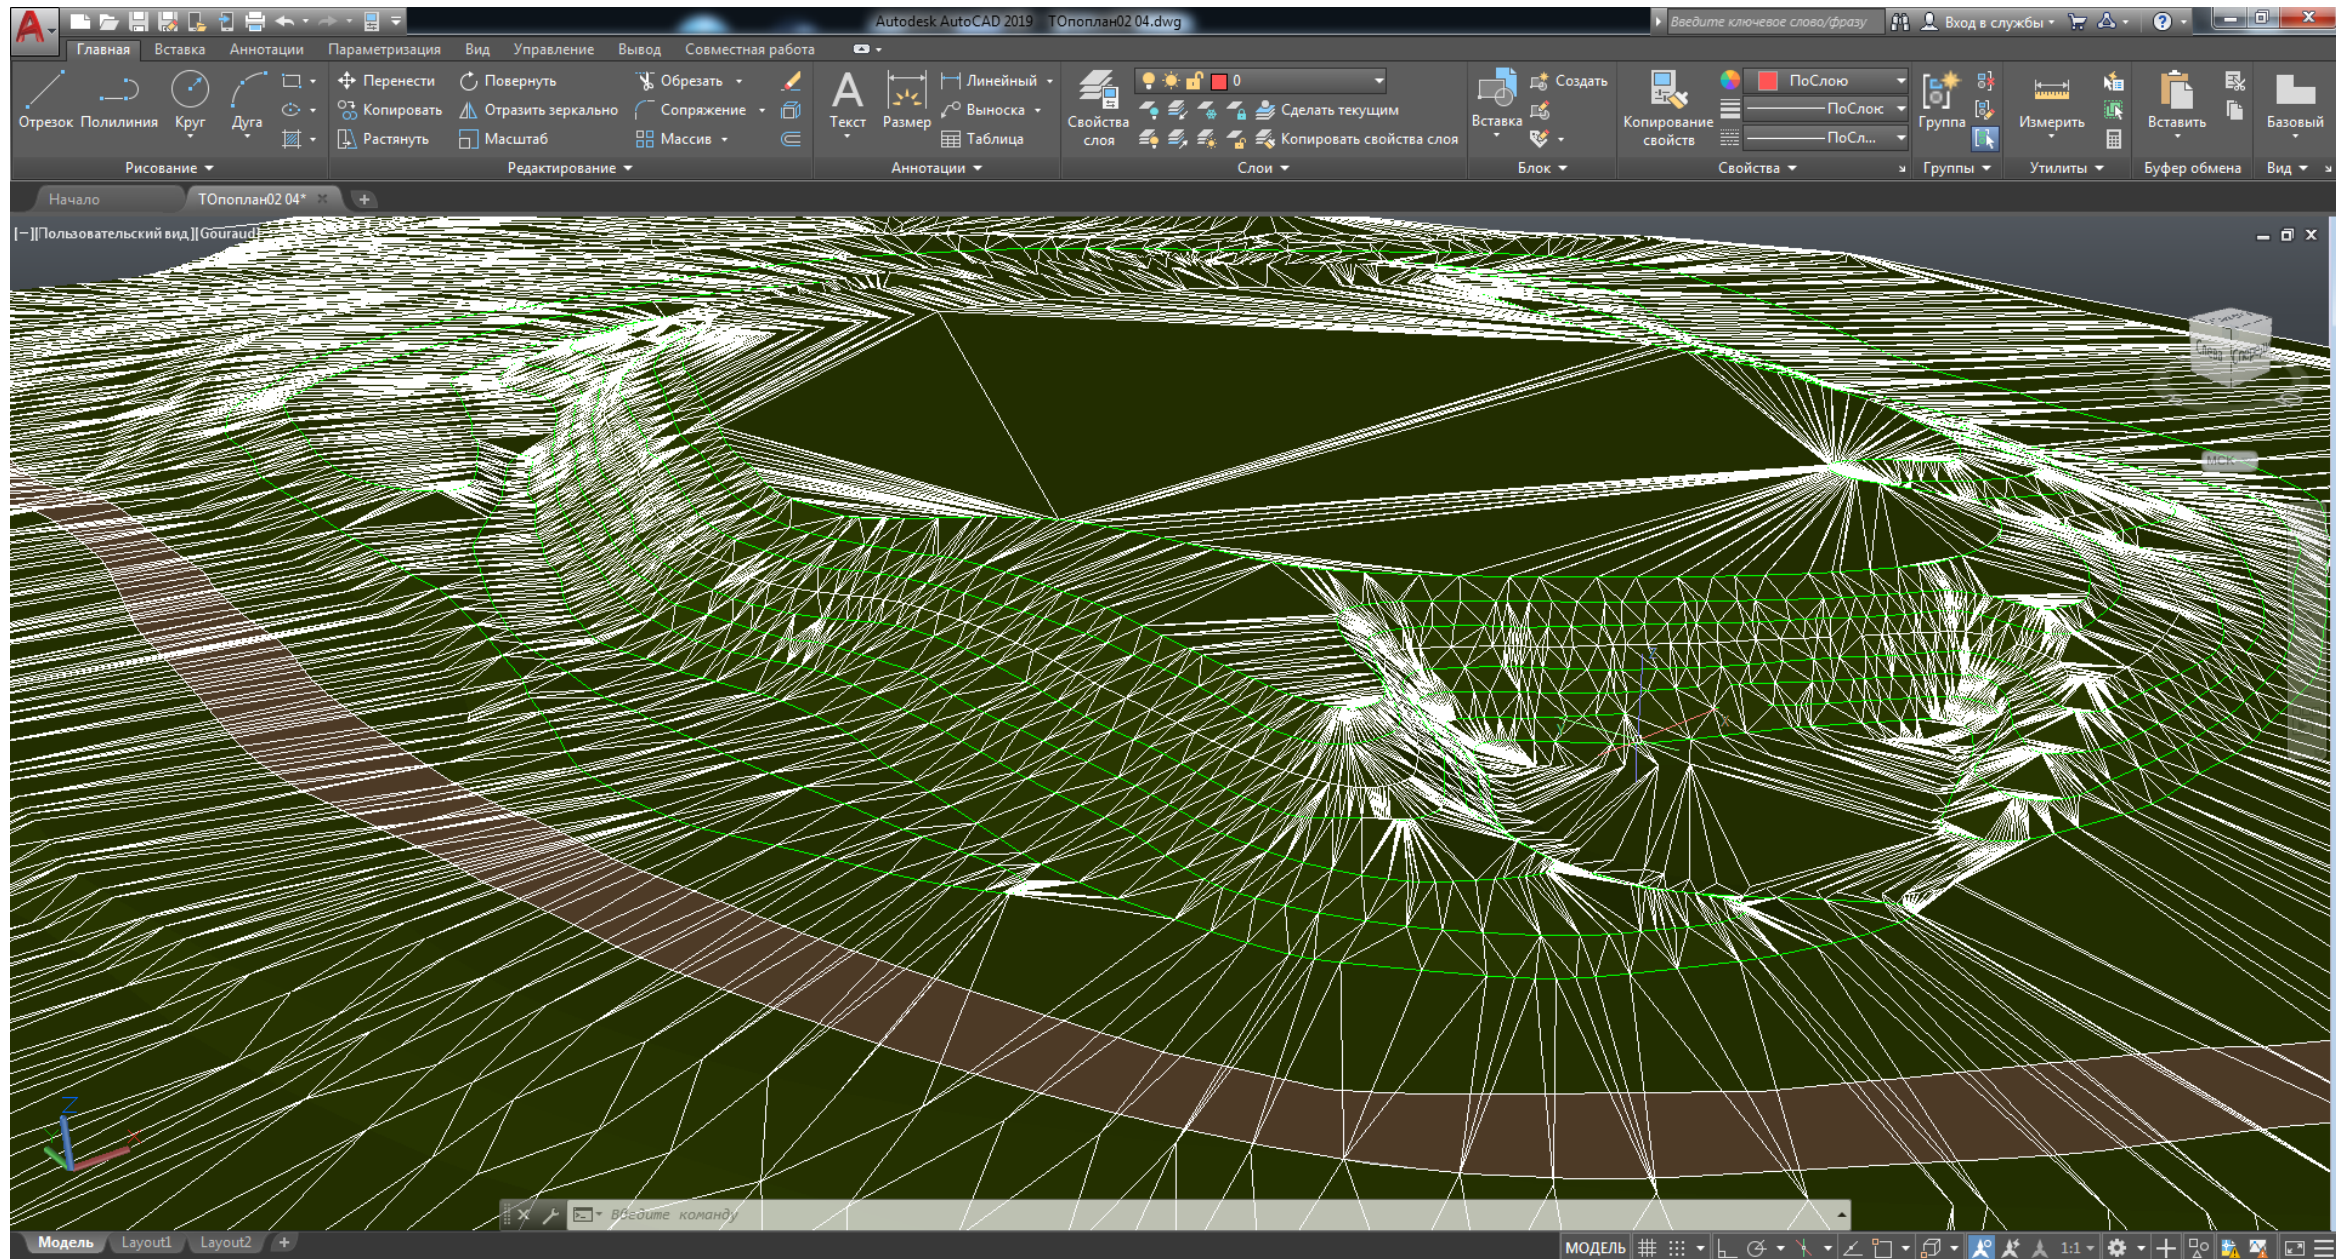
Autodesk AutoCAD 2019 ТОпоплан02 04.dwg
Введите ключевое слово/фразу
Вход в службы

Главная Вставка Аннотации Параметризация Вид Управление Вывод Совместная работа

Отрезок Полилиния Круг Дуга
Рисование

Перенести Повернуть Обрезать
Копировать Отразить зеркально Сопряжение
Растянуть Масштаб Массив
Редактирование

Текст Размер
Линейный
Выноска
Таблица
Аннотации

Свойства слоя
0
Сделать текущим
Копировать свойства слоя
Слои

Вставка
Создать
Блок

Копирование свойств
ПоСлою
ПоСлою
ПоСл...
Свойства

Группа
Группы

Измерить
Утилиты

Вставить
Буфер обмена

Базовый
Вид

Начало
ТОпоплан02 04*

[−][Пользовательский вид][Gouraud]

Введите команду

Модель Layout1 Layout2

МОДЕЛЬ
1:1